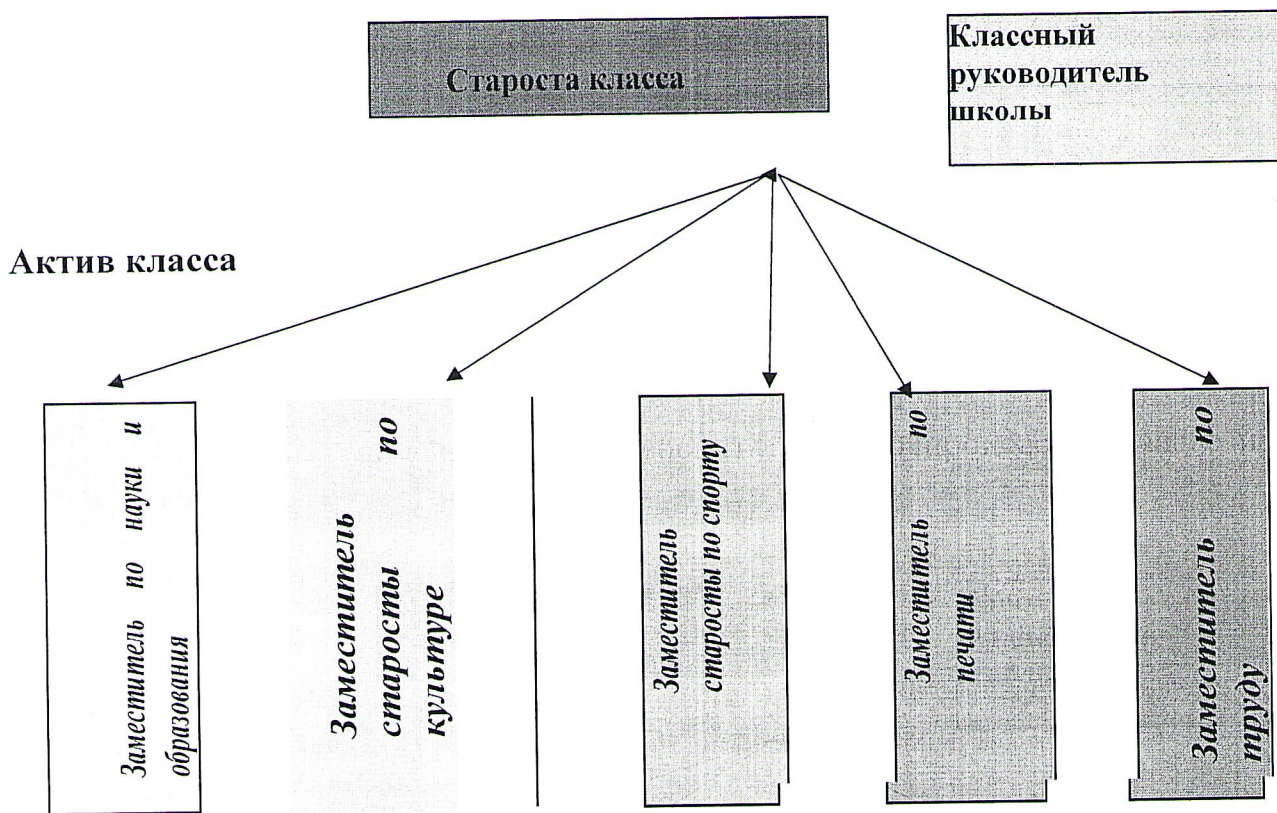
Староста класса

Классный руководитель школы

Актив класса

Заместитель по науки и образования

Заместитель старосты по культуре

Заместитель старосты по спорту

Заместитель по печати

Заместитель по труду